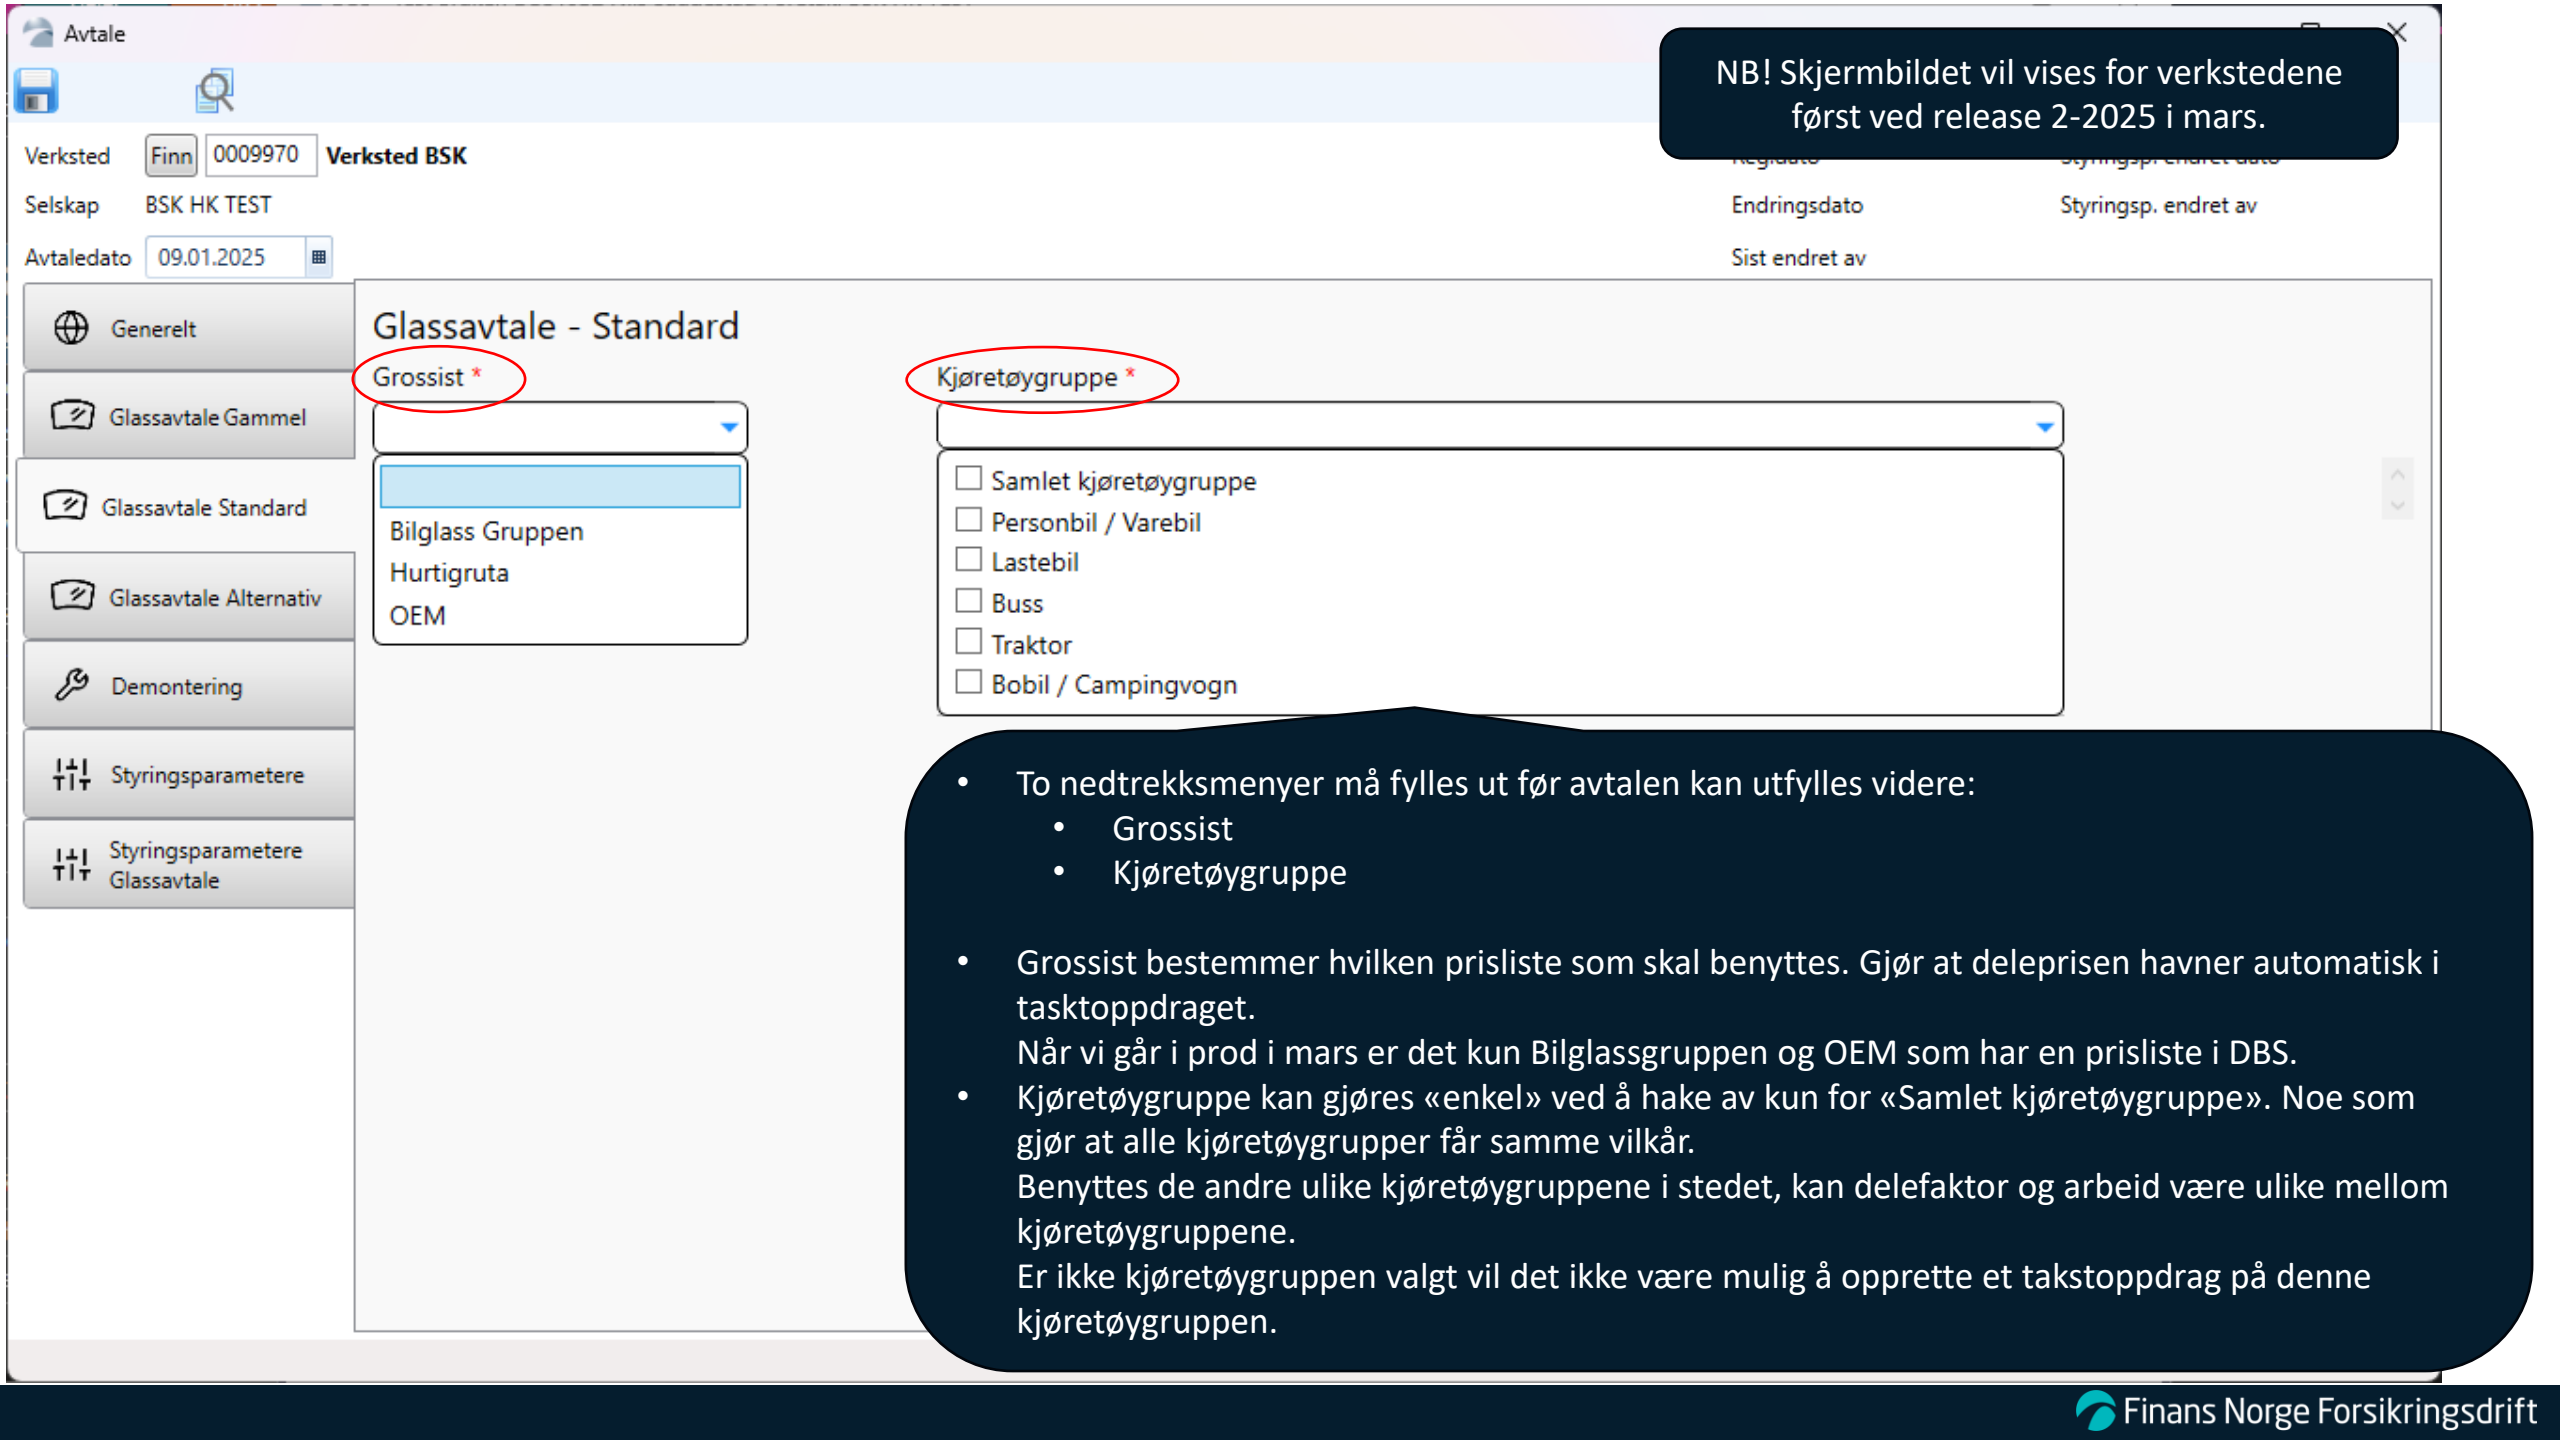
Avtale

NB! Skjermbildet vil vises for verkstedene først ved release 2-2025 i mars.

Verksted Finn 0009970 Verksted BSK

Selskap BSK HK TEST

Avtaledato 09.01.2025

Endringsdato

Styringsp. endret av

Sist endret av

Generelt

Glassavtale Gammel

Glassavtale Standard

Glassavtale Alternativ

Demontering

Styringsparametere

Styringsparametere Glassavtale

Glassavtale - Standard

Grossist *

Bilglass Gruppen
Hurtigruta
OEM

Kjøretøygruppe *

Samlet kjøretøygruppe
Personbil / Varebil
Lastebil
Buss
Traktor
Bobil / Campingvogn

- To nedtrekksmenyer må fylles ut før avtalen kan utfylles videre:
  - Grossist
  - Kjøretøygruppe

- Grossist bestemmer hvilken prisliste som skal benyttes. Gjør at deleprisen havner automatisk i tasktoppdraget.
Når vi går i prod i mars er det kun Bilglassgruppen og OEM som har en prisliste i DBS.
- Kjøretøygruppe kan gjøres «enkel» ved å hake av kun for «Samlet kjøretøygruppe». Noe som gjør at alle kjøretøygrupper får samme vilkår.
Benyttes de andre ulike kjøretøygruppene i stedet, kan delefaktor og arbeid være ulike mellom kjøretøygruppene.
Er ikke kjøretøygruppen valgt vil det ikke være mulig å opprette et takstoppdrag på denne kjøretøygruppen.

Finans Norge Forsikringsdrift